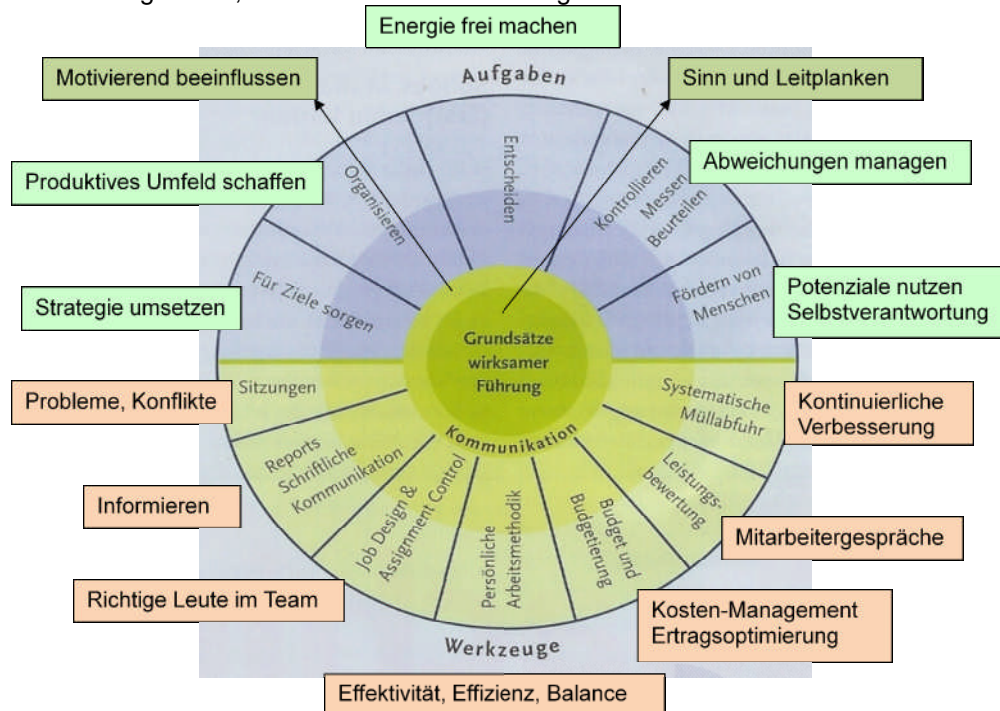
Energie frei machen

Motivierend beeinflussen

Aufgaben

Sinn und Leitplanken

Organisieren

Entscheiden

Kontrollieren Messen Beurteilen

Abweichungen managen

Produktives Umfeld schaffen

Für Ziele sorgen

Fördern von Menschen

Potenziale nutzen Selbstverantwortung

Strategie umsetzen

Grundsätze wirksamer Führung

Sitzungen

Systematische Müllabfuhr

Probleme, Konflikte

Kontinuierliche Verbesserung

Kommunikation

Reports Schriftliche Kommunikation

Job Design & Assignment Control

Persönliche Arbeitsmethodik

Budget und Budgetierung

Leistungsbewertung

Informieren

Mitarbeitergespräche

Richtige Leute im Team

Kosten-Management Ertragsoptimierung

Werkzeuge

Effektivität, Effizienz, Balance